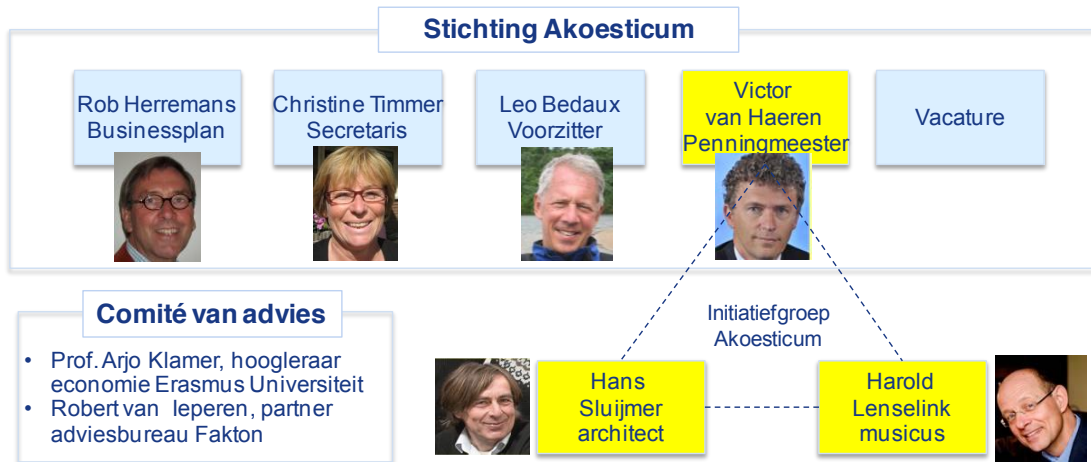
Stichting Akoesticum

Rob Herremans
Businessplan

Christine Timmer
Secretaris

Leo Bedaux
Voorzitter

Victor
van Haeren
Penningmeester

Vacature

Comité van advies

• Prof. Arjo Klamer, hoogleraar economie Erasmus Universiteit
• Robert van Ieperen, partner adviesbureau Fakton

Initiatiefgroep
Akoesticum

Hans
Sluijmer
architect

Harold
Lenselink
musicus